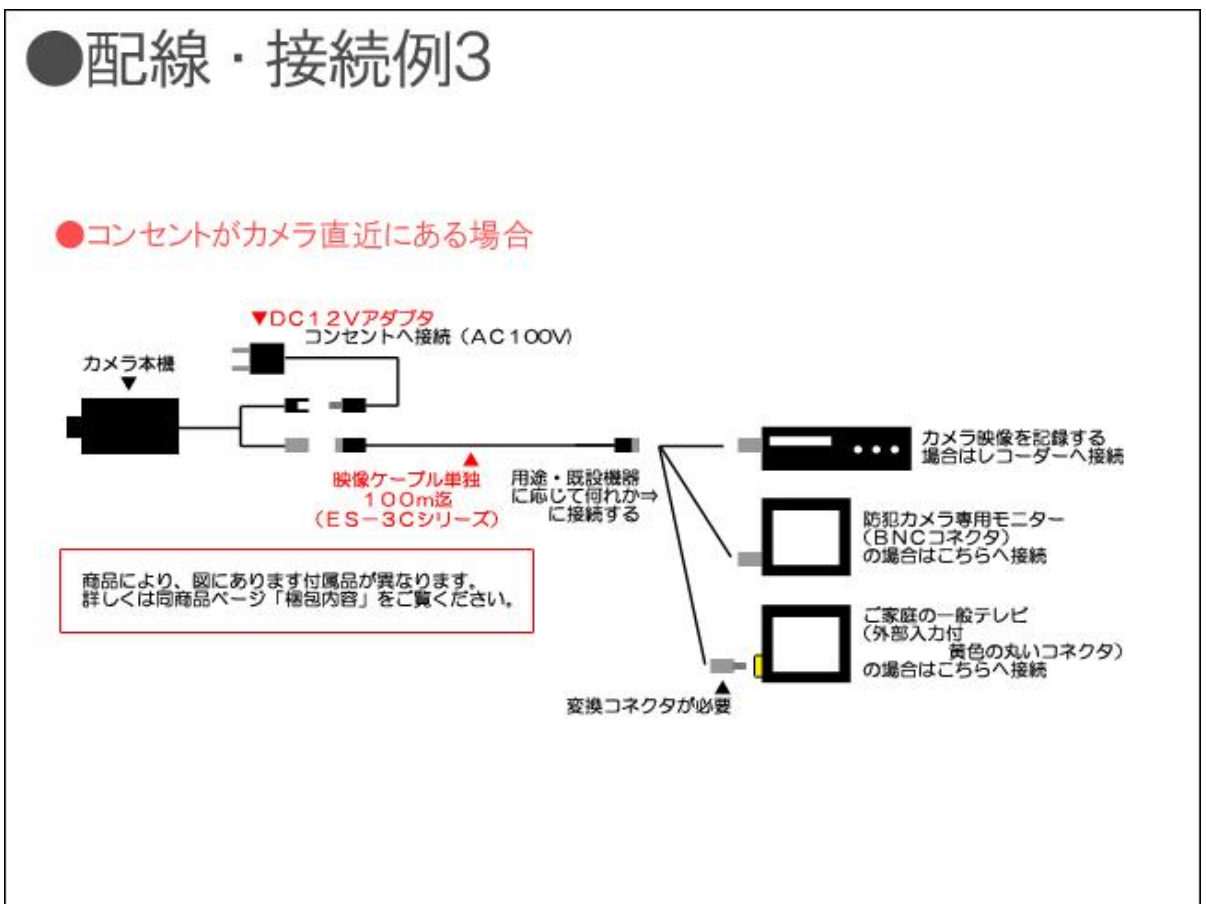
●配線・接続例3

●コンセントがカメラ直近にある場合

▼DC12Vアダプタ
コンセントへ接続（AC100V）

カメラ本機
▼

▲
映像ケーブル単独
100m迄
（ES−3Cシリーズ）

用途・既設機器
に応じて何れか⇒
に接続する

カメラ映像を記録する
場合はレコーダーへ接続

防犯カメラ専用モニター
（BNCコネクタ）
の場合はこちらへ接続

ご家庭の一般テレビ
（外部入力付
黄色の丸いコネクタ）
の場合はこちらへ接続

▲
変換コネクタが必要

商品により、図にあります付属品が異なります。
詳しくは同商品ページ「梱包内容」をご覧ください。